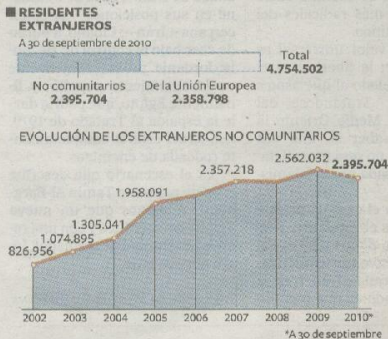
RESIDENTES EXTRANJEROS

A 30 de septiembre de 2010

Total
4.754.502

No comunitarios
2.395.704

De la Unión Europea
2.358.798

EVOLUCIÓN DE LOS EXTRANJEROS NO COMUNITARIOS

826.956
1.074.895
1.305.041
1.958.091
2.357.218
2.562.032
2.395.704

2002 2003 2004 2005 2006 2007 2008 2009 2010*

*A 30 de septiembre